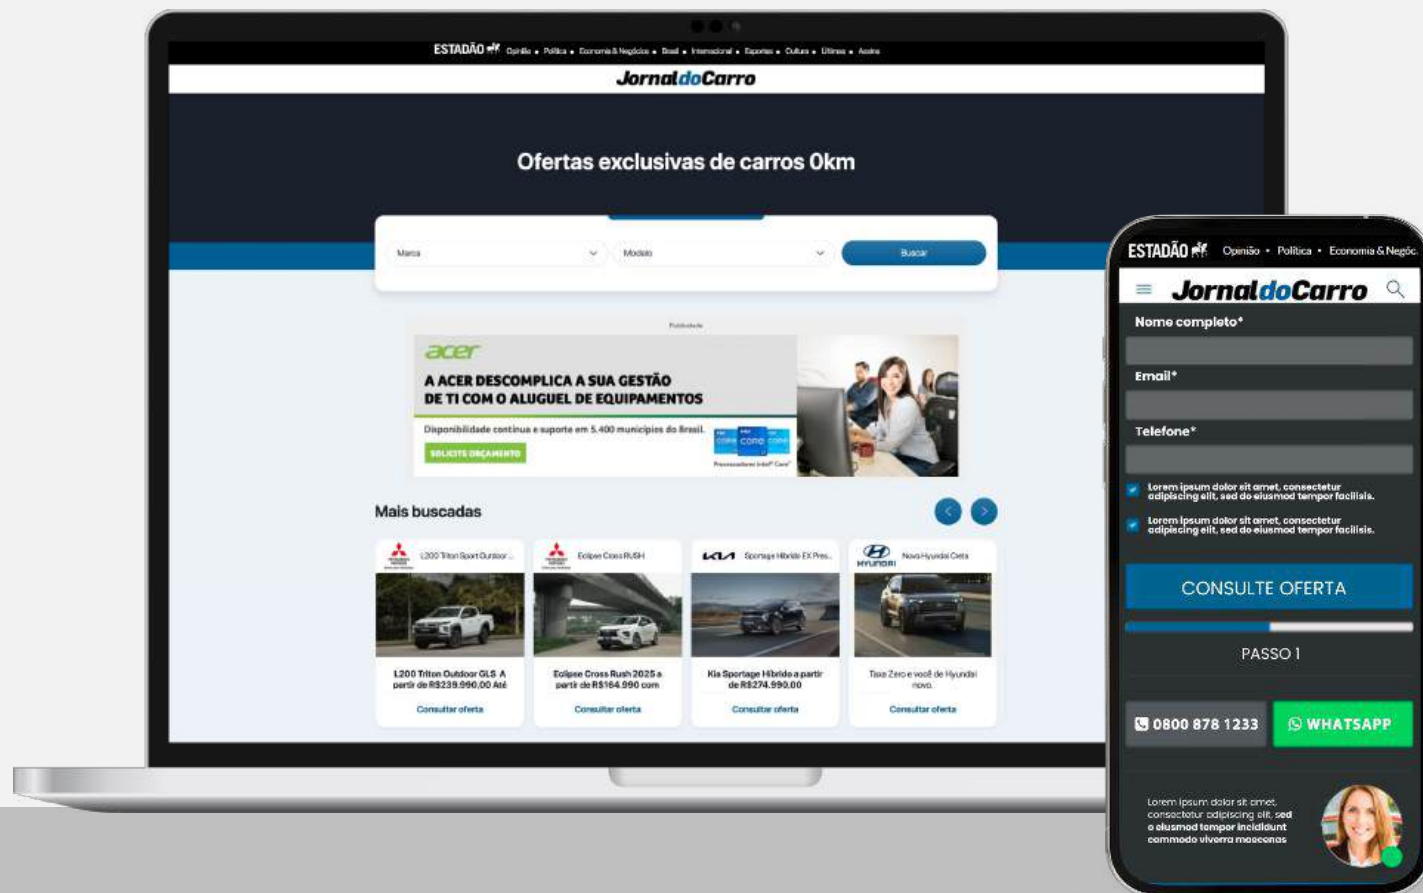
ESTADÃO Opinião • Política • Economia & Negócios • Brasil • Internacional • Esportes • Cultura • Últimas • Assine

JornaldoCarro

Ofertas exclusivas de carros 0km

Marca
Modelo
Buscar

Publicidade

acer
A ACER DESCOMPLICA A SUA GESTÃO DE TI COM O ALUGUEL DE EQUIPAMENTOS
Disponibilidade contínua e suporte em 5.400 municípios do Brasil.
SOLICITE ORÇAMENTO
Processadores Intel® Core™

Mais buscadas

L200 Triton Sport Outdoor...
L200 Triton Outdoor GLS A partir de R$239.990,00 Até
Consultar oferta

Eclipse Cross RUSH
Eclipse Cross Rush 2025 a partir de R$164.990 com
Consultar oferta

KIA Sportage Híbrido EX Pres...
Kia Sportage Híbrido a partir de R$274.990,00
Consultar oferta

HYUNDAI Novo Hyundai Creta
Taxa Zero e você de Hyundai novo.
Consultar oferta

ESTADÃO Opinião • Política • Economia & Negóc.

JornaldoCarro

Nome completo*
Email*
Telefone*
Lorem ipsum dolor sit amet, consectetur adipiscing elit, sed do eiusmod tempor facilisis.
Lorem ipsum dolor sit amet, consectetur adipiscing elit, sed do eiusmod tempor facilisis.

CONSULTE OFERTA

PASSO 1

0800 878 1233
WHATSAPP

Lorem ipsum dolor sit amet, consectetur adipiscing elit, sed o eiusmod tempor incididunt commodo viverra maecenas